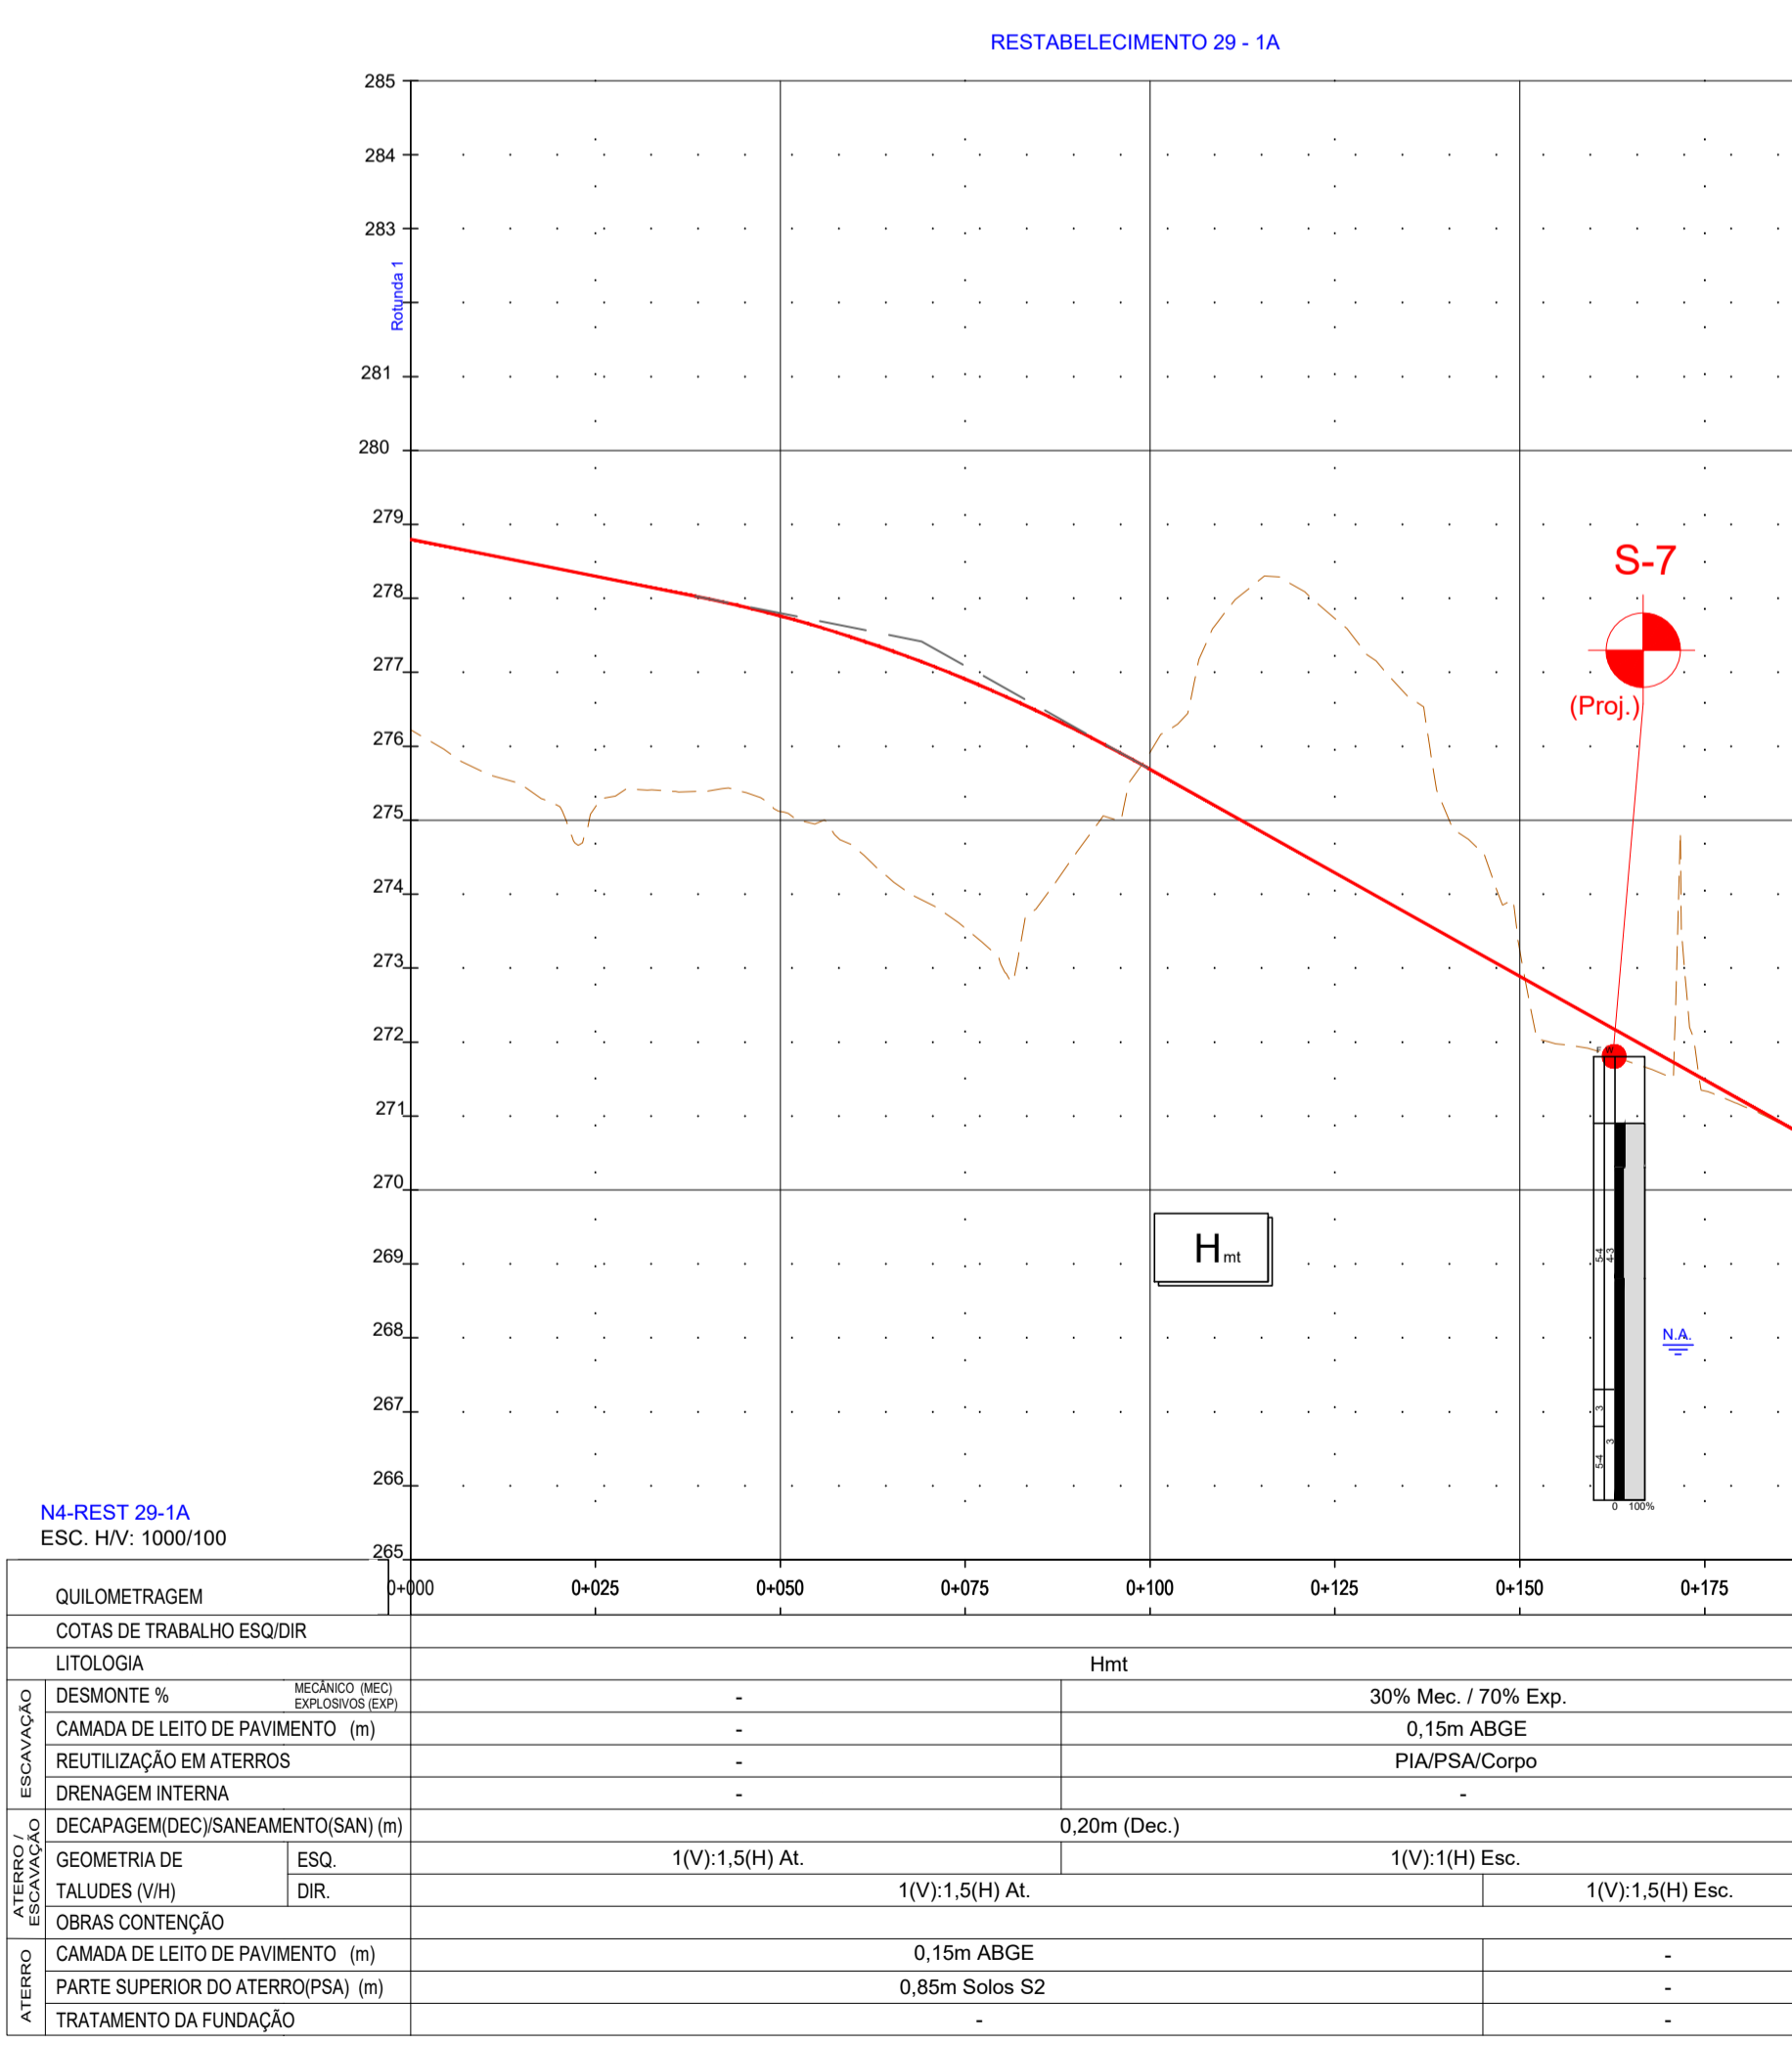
RESTABELECIMENTO 29 - 1A

285
284
283
Rotunda 1
281
280
279
278
277
276
275
274
273
272
271
270
269
268
267
266
265

S-7
(Proj.)

$H_{mt}$

N.A.

0 100%

N4-REST 29-1A
ESC. H/V: 1000/100

| QUILOMETRAGEM | | 0+000 | 0+025 | 0+050 | 0+075 | 0+100 | 0+125 | 0+150 | 0+175 |
|---|---|---|---|---|---|---|---|---|---|
| COTAS DE TRABALHO ESQ/DIR | | | | | | | | | |
| LITOLOGIA | | Hmt | | | | | | | |
| ESCAVAÇÃO | DESMONTE % MECÂNICO (MEC) EXPLOSIVOS (EXP) | - | 30% Mec. / 70% Exp. | | | | | | |
| | CAMADA DE LEITO DE PAVIMENTO (m) | - | 0,15m ABGE | | | | | | |
| | REUTILIZAÇÃO EM ATERROS | - | PIA/PSA/Corpo | | | | | | |
| | DRENAGEM INTERNA | - | - | | | | | | |
| ATERRO / ESCAVAÇÃO | DECAPAGEM(DEC)/SANEAMENTO(SAN) (m) | 0,20m (Dec.) | | | | | | | |
| | GEOMETRIA DE TALUDES (V/H) ESQ. | 1(V):1,5(H) At. | 1(V):1(H) Esc. | | | | | | |
| | DIR. | 1(V):1,5(H) At. | 1(V):1,5(H) Esc. | | | | | | |
| | OBRAS CONTENÇÃO | | | | | | | | |
| ATERRO | CAMADA DE LEITO DE PAVIMENTO (m) | 0,15m ABGE | - | | | | | | |
| | PARTE SUPERIOR DO ATERRO(PSA) (m) | 0,85m Solos S2 | - | | | | | | |
| | TRATAMENTO DA FUNDAÇÃO | - | - | | | | | | |